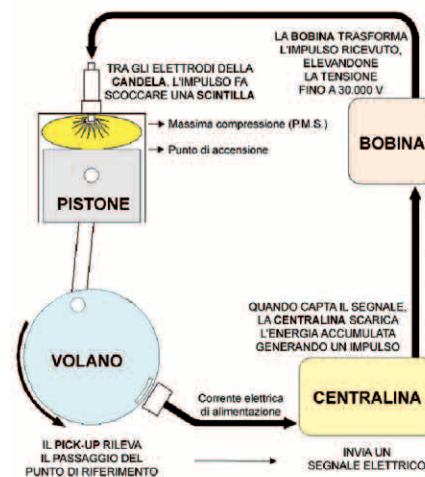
TRA GLI ELETTRODI DELLA CANDELA, L'IMPULSO FA SCOCCARE UNA SCINTILLA

LA BOBINA TRASFORMA L'IMPULSO RICEVUTO, ELEVANDONE LA TENSIONE FINO A 30.000 V

Massima compressione (P.M.S.)

Punto di accensione

BOBINA

PISTONE

QUANDO CAPTA IL SEGNALE, LA CENTRALINA SCARICA L'ENERGIA ACCUMULATA GENERANDO UN IMPULSO

VOLANO

Corrente elettrica di alimentazione

CENTRALINA

IL PICK-UP RILEVA IL PASSAGGIO DEL PUNTO DI RIFERIMENTO

INVIA UN SEGNALE ELETTRICO